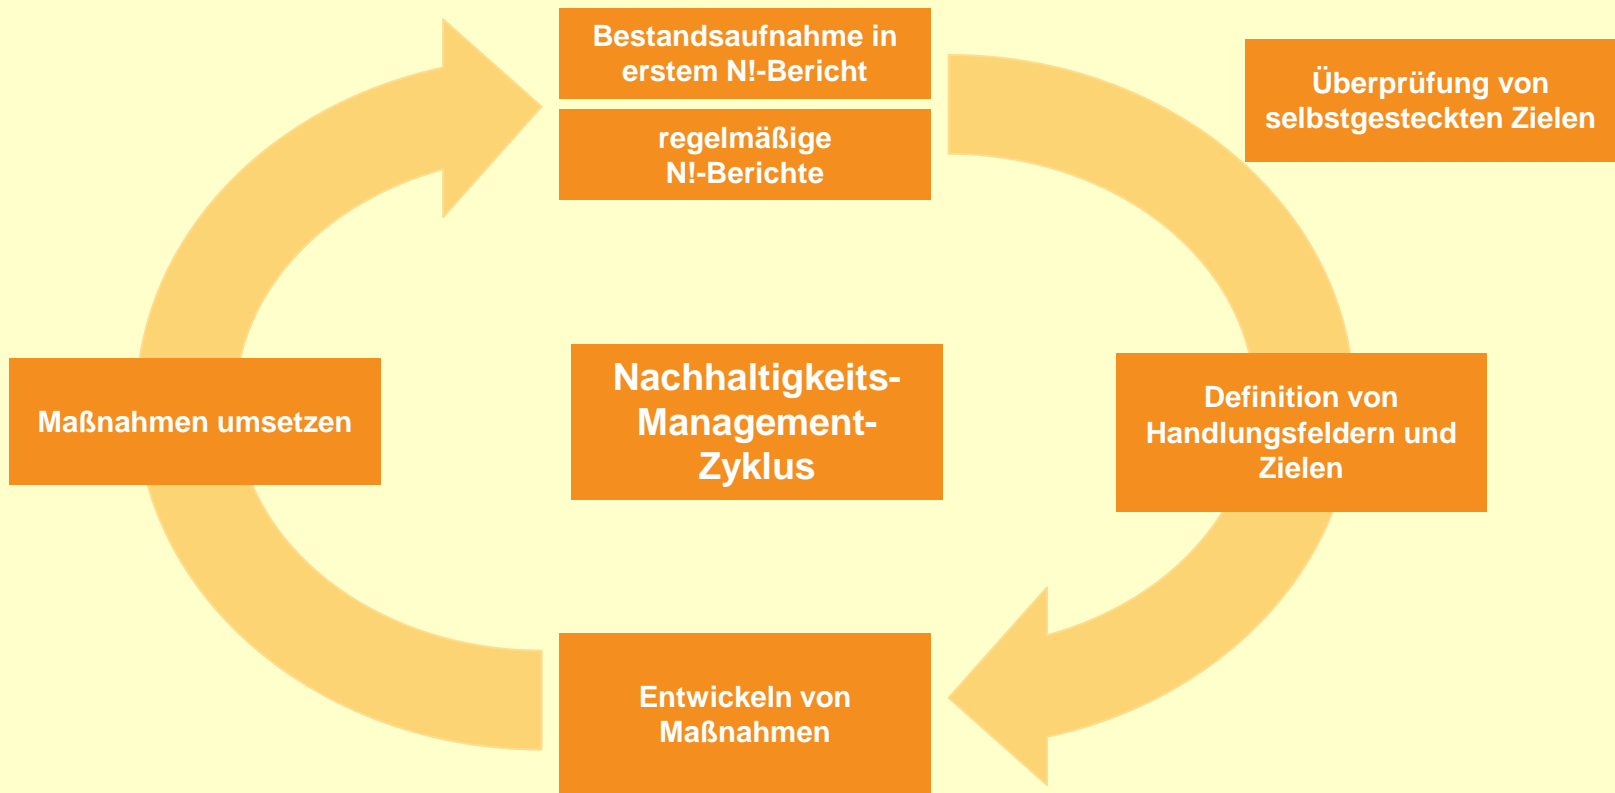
Bestandsaufnahme in erstem N!-Bericht

regelmäßige N!-Berichte

Überprüfung von selbstgesteckten Zielen

Maßnahmen umsetzen

Nachhaltigkeits-Management-Zyklus

Definition von Handlungsfeldern und Zielen

Entwickeln von Maßnahmen